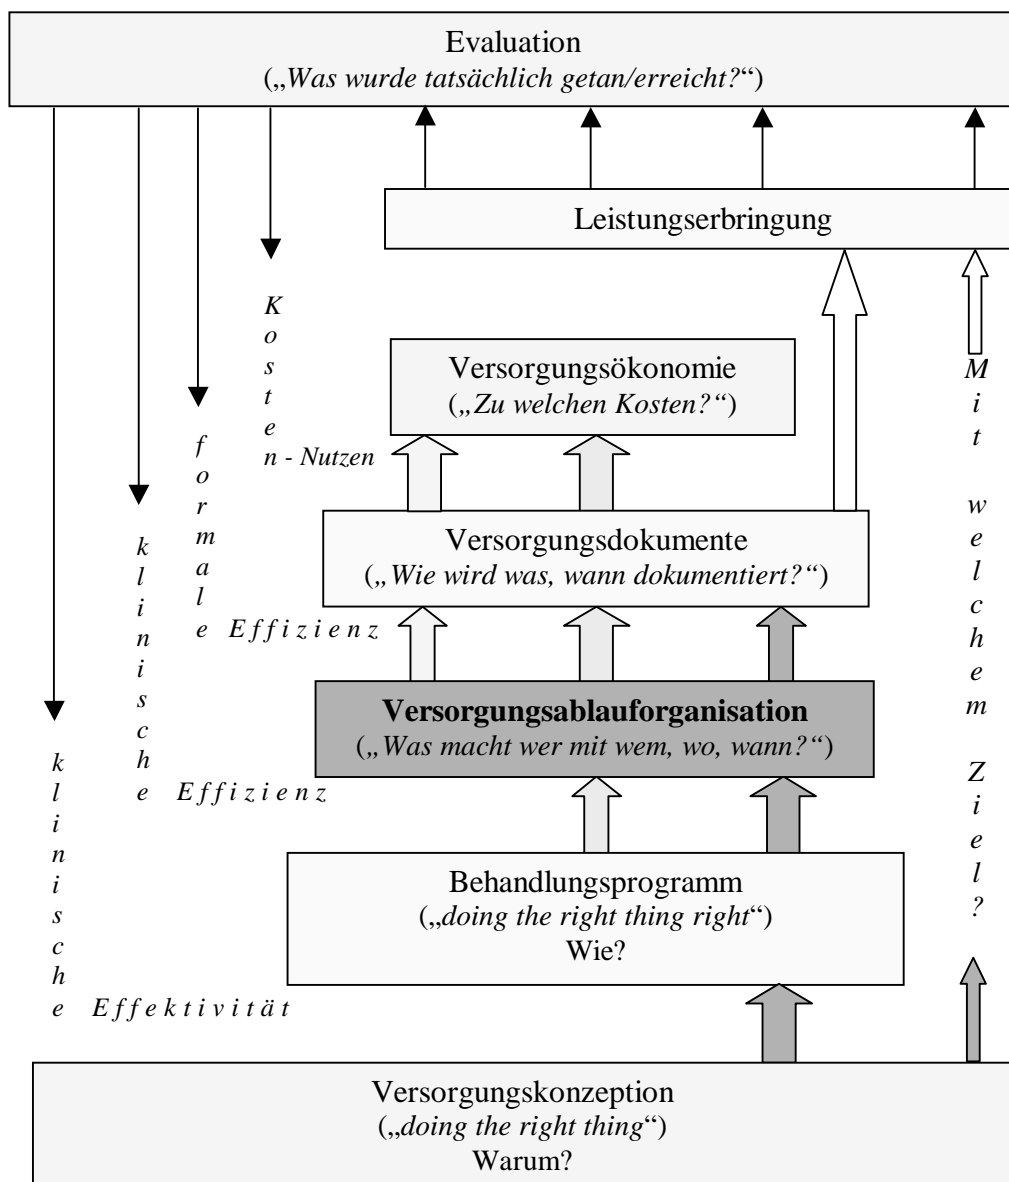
Evaluation
(„Was wurde tatsächlich getan/erreicht?“)

Leistungserbringung

Kosten - Nutzen

Versorgungsökonomie
(„Zu welchen Kosten?“)

formale Effizienz

Versorgungsdokumente
(„Wie wird was, wann dokumentiert?“)

klinische Effizienz

Versorgungsablauforganisation
(„Was macht wer mit wem, wo, wann?“)

klinische Effektivität

Behandlungsprogramm
(„doing the right thing right“)
Wie?

Mit welchem Ziel?

Versorgungskonzeption
(„doing the right thing“)
Warum?